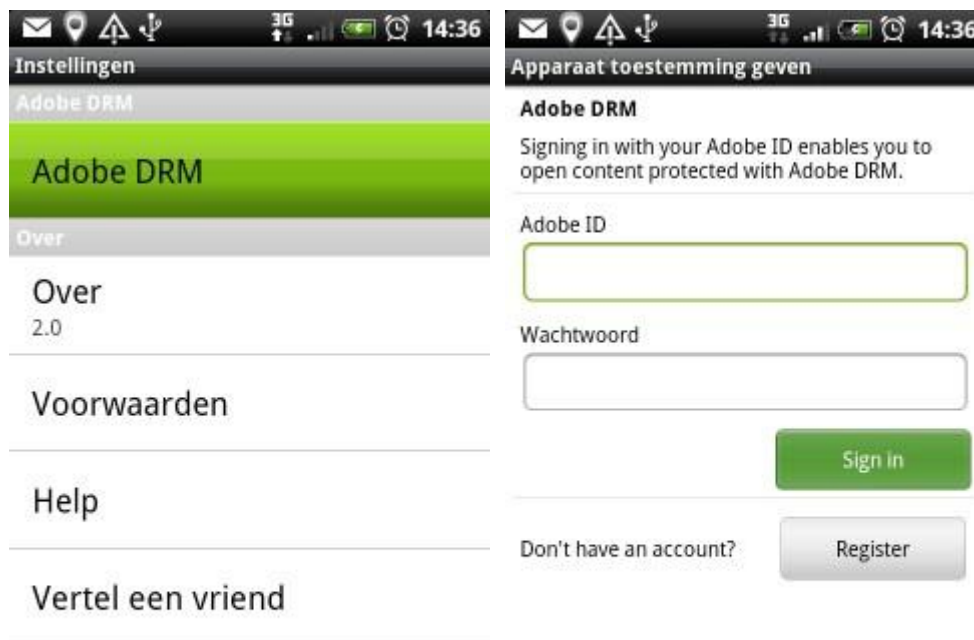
3G 14:36

Instellingen

Adobe DRM

Adobe DRM

Over

Over
2.0

Voorwaarden

Help

Vertel een vriend

3G 14:36

Apparaat toestemming geven

Adobe DRM

Signing in with your Adobe ID enables you to open content protected with Adobe DRM.

Adobe ID

Wachtwoord

Sign in

Don't have an account?

Register